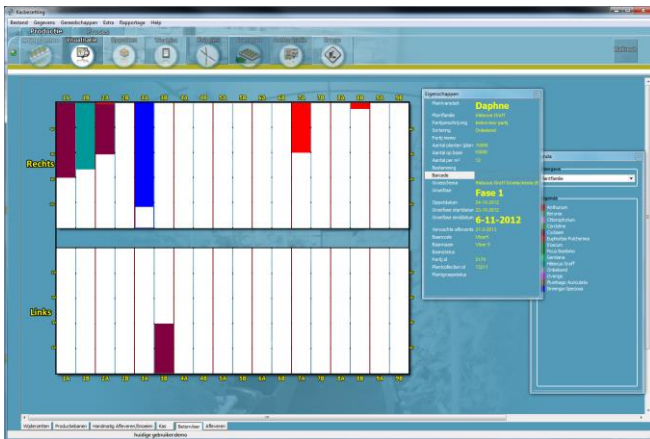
Kasbezetting

Bestand Gegevens Gereedschappen Extra Rapportage Help

Productie

Rechts

Links

1A 1B 2A 2B 3A 3B 4A 4B 5A 5B 6A 6B 7A 7B 8A 8B 9A 9B

1A 1B 2A 2B 3A 3B 4A 4B 5A 5B 6A 6B 7A 7B 8A 8B 9A 9B

Eigenschappen

Daphne

Fase 1

6-11-2012

Legenda

Anthurium
Begonia
Chlorophytum
Cordyline
Cyclaam
Euphorbia Pulcherrima
Exacum
Ficus Benjamina
Gerbera
Hibiscus
Orchidee

Wijzerzetten Productiebanen Handmatig Afleveren/Inzetten Kas Reserveer Afleveren

huidige gebruiker:demo